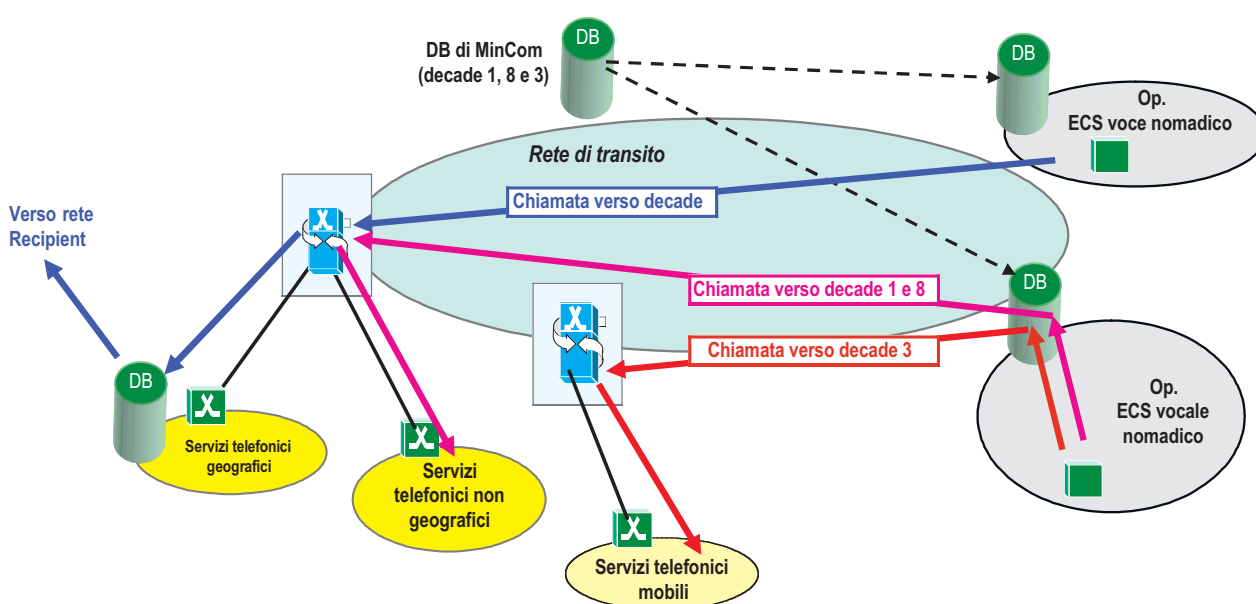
DB di MinCom
(decade 1, 8 e 3)

DB

DB

Op.
ECS voce nomadico

Rete di transito

Chiamata verso decade

Verso rete
Recipient

DB

Chiamata verso decade 1 e 8

Chiamata verso decade 3

Op.
ECS vocale
nomadico

DB

Servizi telefonici
geografici

Servizi
telefonici non
geografici

Servizi telefonici
mobili